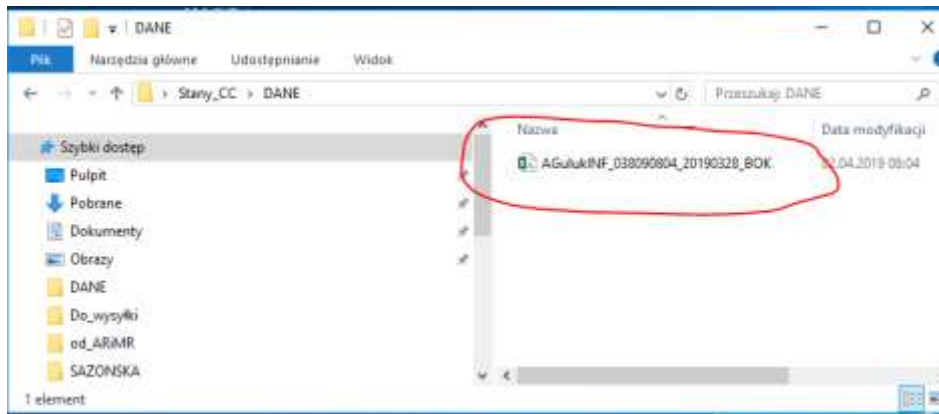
DANE

Plik
Narzędzia główne
Udostępnianie
Widok

Stany_CC > DANE

Przeszukaj: DANE

Szybki dostęp
Pulpit
Pobrane
Dokumenty
Obrazy
DANE
Do_wysyłki
od_ARiMR
SAZONSKA

Nazwa
Data modyfikacji
AGulukINF_038090804_20190328_BOK
02.04.2019 08:04

1 element